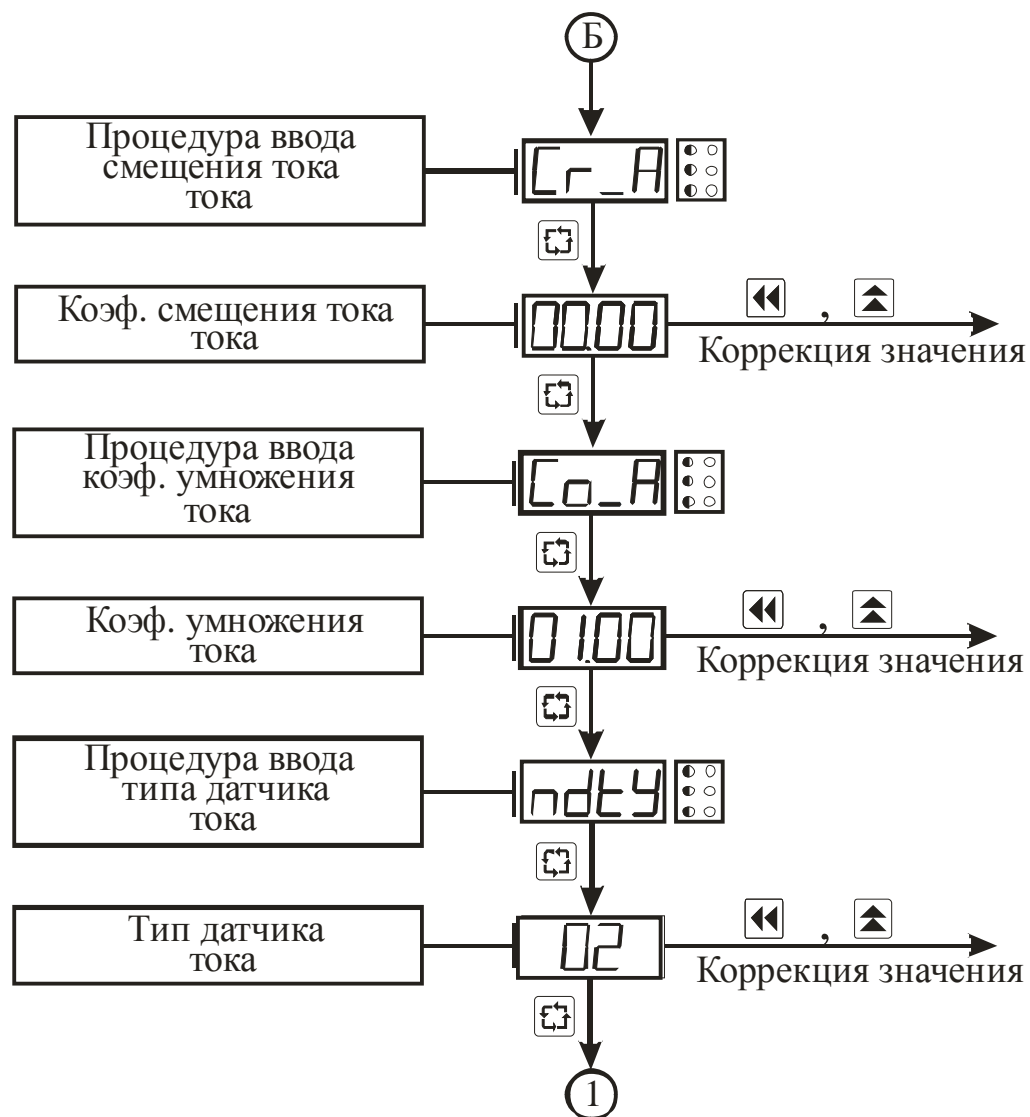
Б

Процедура ввода смещения тока тока

Cr_A

Коэф. смещения тока тока

00.00

, 

Коррекция значения

Процедура ввода коэф. умножения тока

Co_A

Коэф. умножения тока

01.00

, 

Коррекция значения

Процедура ввода типа датчика тока

ndtY

Тип датчика тока

02

, 

Коррекция значения

1